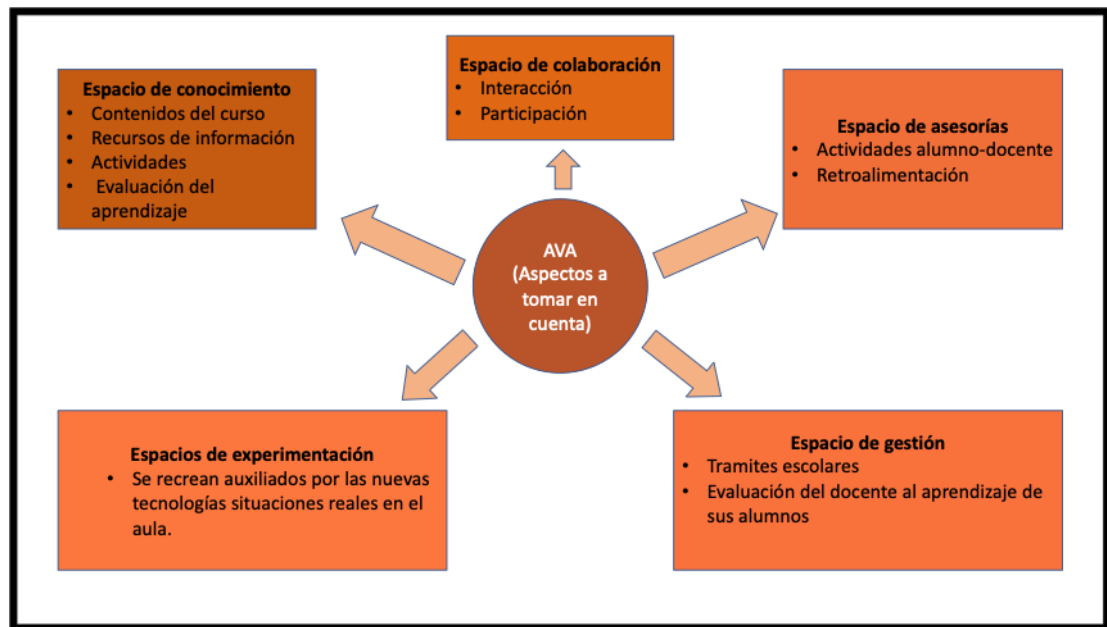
Espacio de conocimiento
- Contenidos del curso
- Recursos de información
- Actividades
- Evaluación del aprendizaje

Espacio de colaboración
- Interacción
- Participación

Espacio de asesorías
- Actividades alumno-docente
- Retroalimentación

AVA (Aspectos a tomar en cuenta)

Espacios de experimentación
- Se recrean auxiliados por las nuevas tecnologías situaciones reales en el aula.

Espacio de gestión
- Tramites escolares
- Evaluación del docente al aprendizaje de sus alumnos